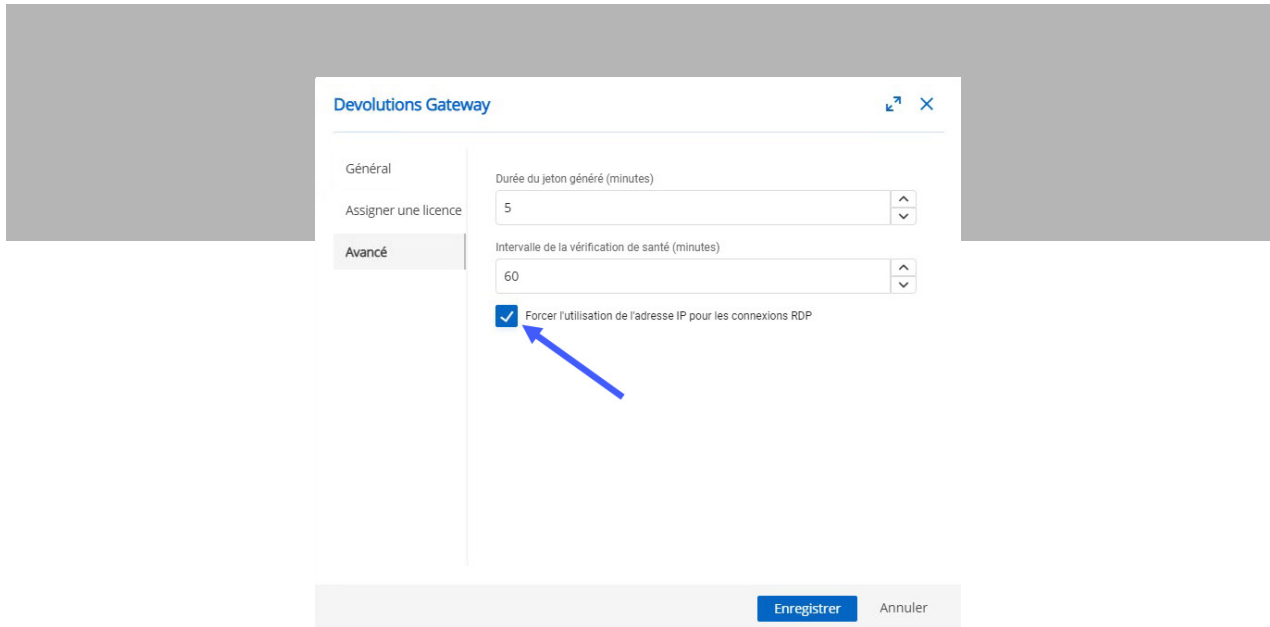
Devolutions Gateway

Général

Assigner une licence

Avancé

Durée du jeton généré (minutes)

5

Intervalle de la vérification de santé (minutes)

60

Forcer l'utilisation de l'adresse IP pour les connexions RDP

Enregistrer

Annuler